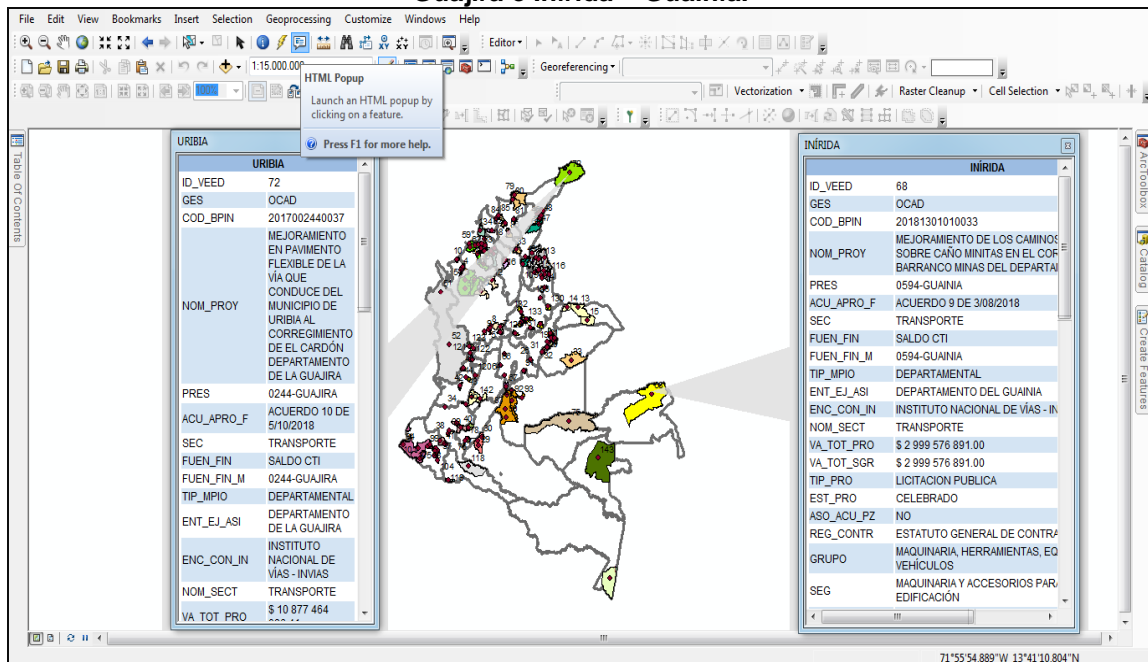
Guajira e Inírida – Guainía

File Edit View Bookmarks Insert Selection Geoprocessing Customize Windows Help

Editor▾

1:15.000.000

Georeferencing▾

Vectorization ▾

Raster Cleanup ▾

Cell Selection ▾

HTML Popup

Launch an HTML popup by clicking on a feature.

Press F1 for more help.

Table Of Contents

ArcToolbox

Catalog

Create Features

URIBIA

| URIBIA | |
|---|---|
| ID_VEED | 72 |
| GES | OCAD |
| COD_BPIN | 2017002440037 |
| NOM_PROY | MEJORAMIENTO EN PAVIMENTO FLEXIBLE DE LA VÍA QUE CONDUCE DEL MUNICIPIO DE URIBIA AL CORREGIMIENTO DE EL CARDÓN DEPARTAMENTO DE LA GUAJIRA |
| PRES | 0244-GUAJIRA |
| ACU_APRO_F | ACUERDO 10 DE 5/10/2018 |
| SEC | TRANSPORTE |
| FUEN_FIN | SALDO CTI |
| FUEN_FIN_M | 0244-GUAJIRA |
| TIP_MPIO | DEPARTAMENTAL |
| ENT_EJ_ASI | DEPARTAMENTO DE LA GUAJIRA |
| ENC_CON_IN | INSTITUTO NACIONAL DE VÍAS - INVIAS |
| NOM_SECT | TRANSPORTE |
| VA_TOT_PRO | $ 10 877 464 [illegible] |

INÍRIDA

| INÍRIDA | |
|---|---|
| ID_VEED | 68 |
| GES | OCAD |
| COD_BPIN | 20181301010033 |
| NOM_PROY | MEJORAMIENTO DE LOS CAMINOS SOBRE CAÑO MINITAS EN EL COR BARRANCO MINAS DEL DEPARTAI |
| PRES | 0594-GUAINIA |
| ACU_APRO_F | ACUERDO 9 DE 3/08/2018 |
| SEC | TRANSPORTE |
| FUEN_FIN | SALDO CTI |
| FUEN_FIN_M | 0594-GUAINIA |
| TIP_MPIO | DEPARTAMENTAL |
| ENT_EJ_ASI | DEPARTAMENTO DEL GUAINIA |
| ENC_CON_IN | INSTITUTO NACIONAL DE VÍAS - IN |
| NOM_SECT | TRANSPORTE |
| VA_TOT_PRO | $ 2 999 576 891.00 |
| VA_TOT_SGR | $ 2 999 576 891.00 |
| TIP_PRO | LICITACION PUBLICA |
| EST_PRO | CELEBRADO |
| ASO_ACU_PZ | NO |
| REG_CONTR | ESTATUTO GENERAL DE CONTRA |
| GRUPO | MAQUINARIA, HERRAMIENTAS, EQ VEHÍCULOS |
| SEG | MAQUINARIA Y ACCESORIOS PARA EDIFICACIÓN |

71°55'54.889"W 13°41'10.804"N